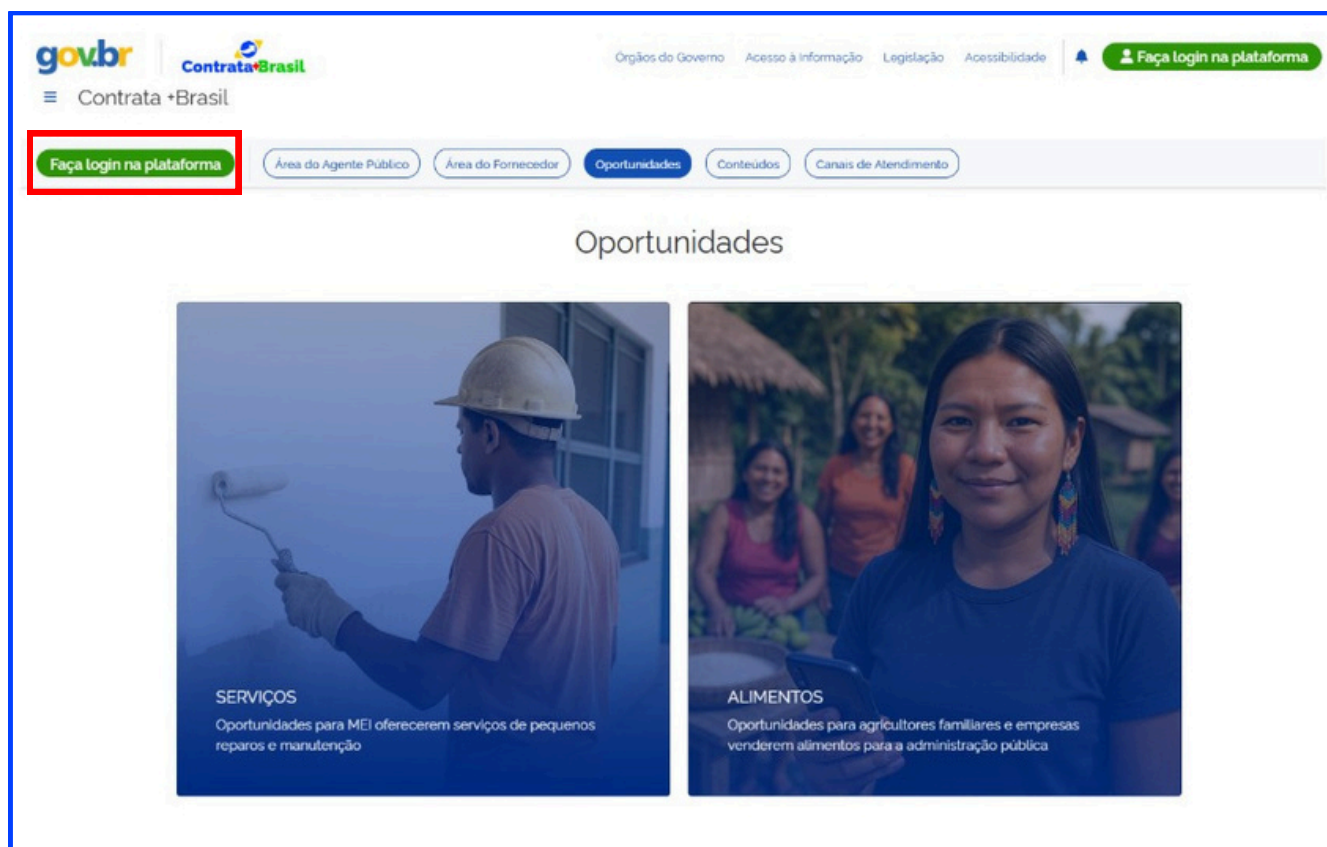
gov.br Contrata+Brasil

Órgãos do Governo Acesso à Informação Legislação Acessibilidade Faça login na plataforma

≡ Contrata +Brasil

Faça login na plataforma Área do Agente Público Área do Fornecedor Oportunidades Conteúdos Canais de Atendimento

Oportunidades

SERVIÇOS
Oportunidades para MEI oferecerem serviços de pequenos reparos e manutenção

ALIMENTOS
Oportunidades para agricultores familiares e empresas venderem alimentos para a administração pública